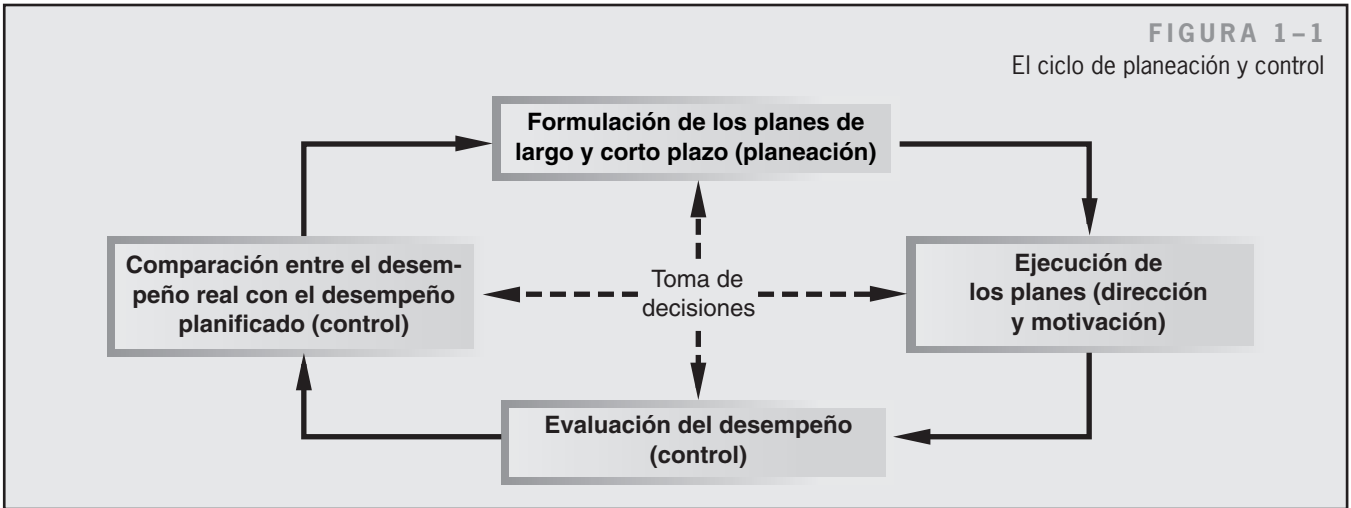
FIGURA 1–1
El ciclo de planeación y control

Formulación de los planes de largo y corto plazo (planeación)

Comparación entre el desempeño real con el desempeño planificado (control)

Toma de decisiones

Ejecución de los planes (dirección y motivación)

Evaluación del desempeño (control)